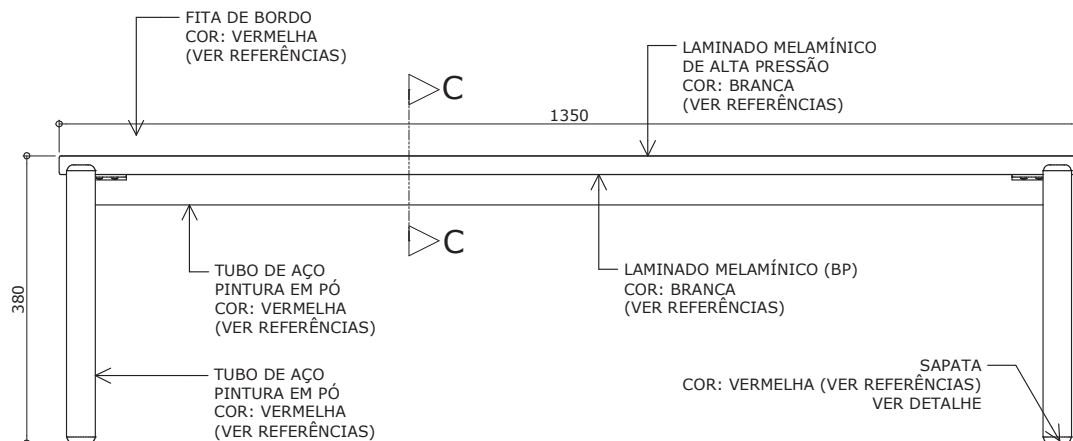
FITA DE BORDO
COR: VERMELHA
(VER REFERÊNCIAS)

LAMINADO MELAMÍNICO
DE ALTA PRESSÃO
COR: BRANCA
(VER REFERÊNCIAS)

C

1350

C

380

TUBO DE AÇO
PINTURA EM PÓ
COR: VERMELHA
(VER REFERÊNCIAS)

LAMINADO MELAMÍNICO (BP)
COR: BRANCA
(VER REFERÊNCIAS)

TUBO DE AÇO
PINTURA EM PÓ
COR: VERMELHA
(VER REFERÊNCIAS)

SAPATA
COR: VERMELHA (VER REFERÊNCIAS)
VER DETALHE